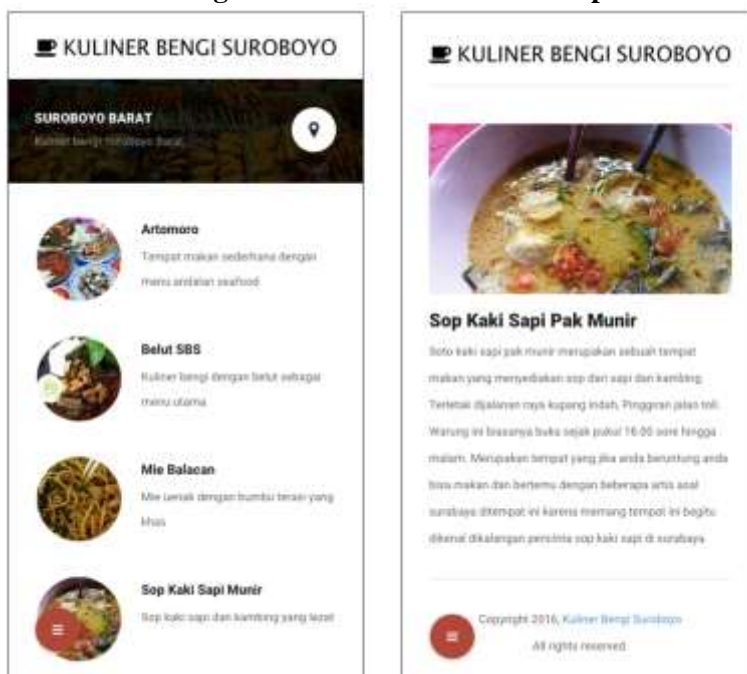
KULINER BENGI SUROBOYO

SUROBOYO BARAT

Kuliner bengi Suroboyo Barat

Artomoro

Tempat makan sederhana dengan menu andalan seafood

Belut SBS

Kuliner bengi dengan belut sebagai menu utama

Mie Balacan

Mie uenak dengan bumbu terasi yang khas

Sop Kaki Sapi Munir

Sop kaki sapi dan kambing yang lezat

KULINER BENGI SUROBOYO

Sop Kaki Sapi Pak Munir

Soto kaki sapi pak munir merupakan sebuah tempat makan yang menyediakan sop dari sapi dan kambing. Terletak dijalanan raya kupang indah, Pinggiran jalan toll. Warung ini biasanya buka sejak pukul 16.00 sore hingga malam. Merupakan tempat yang jika anda beruntung anda bisa makan dan bertemu dengan beberapa artis asal surabaya ditempat ini karena memang tempat ini begitu dikenal dikalangan pecinta sop kaki sapi di surabaya

Copyright 2016, Kuliner Bengi Suroboyo

All rights reserved